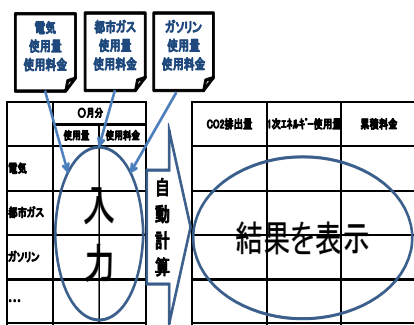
電気
使用量
使用料金

都市ガス
使用量
使用料金

ガソリン
使用量
使用料金

| | ○月分 | |
|---|---|---|
| | 使用量 | 使用料金 |
| 電気 | | |
| 都市ガス | | |
| ガソリン | | |
| … | | |

入力

自動計算

| CO2排出量 | 1次エネルギー使用量 | 累積料金 |
|---|---|---|
| | | |

結果を表示